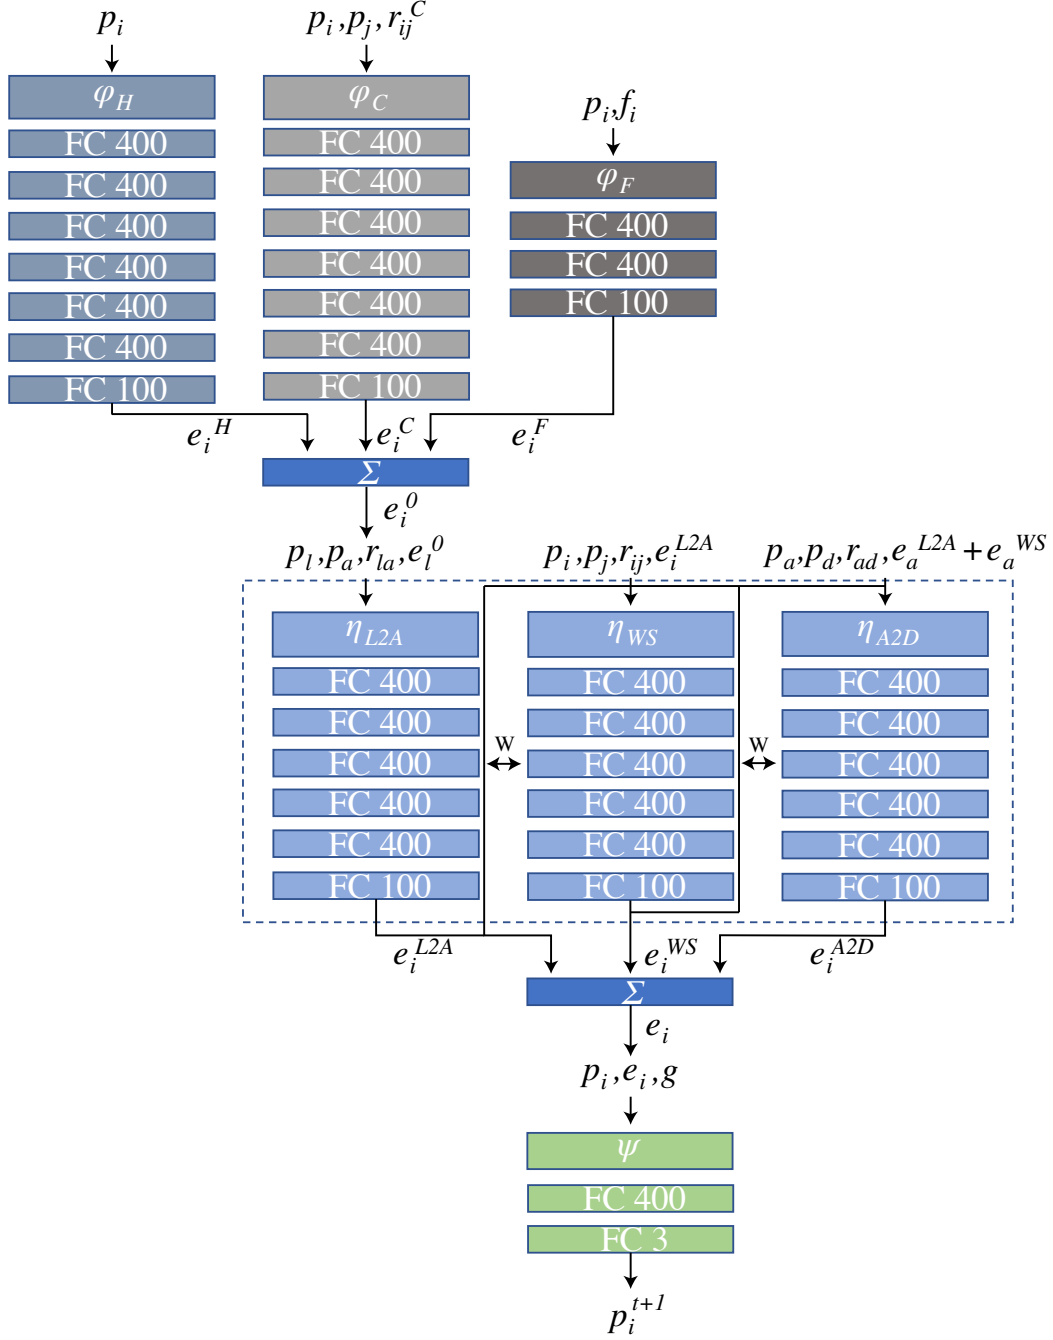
$p_i$

$\varphi_H$

FC 400

FC 400

FC 400

FC 400

FC 400

FC 400

FC 100

$p_i, p_j, r_{ij}^C$

$\varphi_C$

FC 400

FC 400

FC 400

FC 400

FC 400

FC 400

FC 100

$p_i, f_i$

$\varphi_F$

FC 400

FC 400

FC 100

$e_i^H$

$e_i^C$

$e_i^F$

$\Sigma$

$e_i^0$

$p_l, p_a, r_{la}, e_l^0$

$p_i, p_j, r_{ij}, e_i^{L2A}$

$p_a, p_d, r_{ad}, e_a^{L2A} + e_a^{WS}$

$\eta_{L2A}$

FC 400

FC 400

FC 400

FC 400

FC 400

FC 100

W

$\eta_{WS}$

FC 400

FC 400

FC 400

FC 400

FC 400

FC 100

W

$\eta_{A2D}$

FC 400

FC 400

FC 400

FC 400

FC 400

FC 100

$e_i^{L2A}$

$e_i^{WS}$

$e_i^{A2D}$

$\Sigma$

$e_i$

$p_i, e_i, g$

$\psi$

FC 400

FC 3

$p_i^{t+1}$